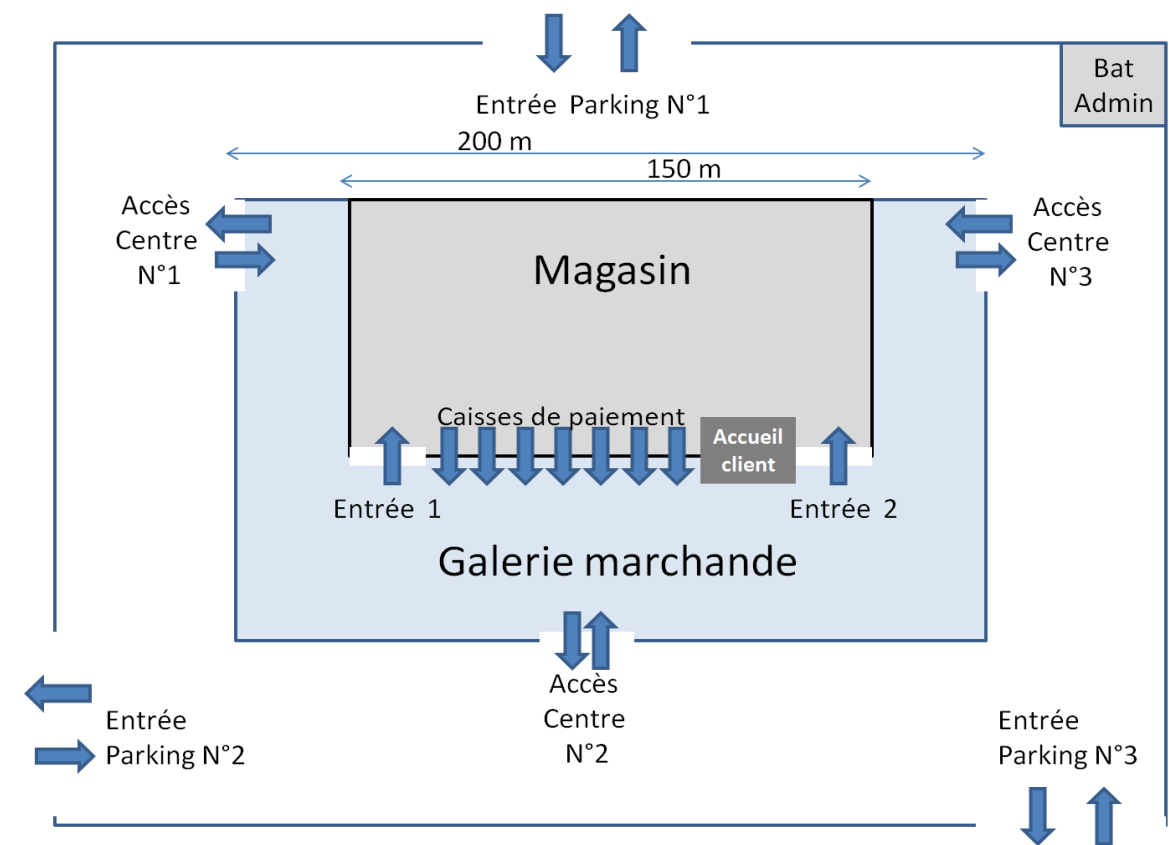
Entrée Parking N°1

Bat Admin

200 m

150 m

Accès Centre N°1

Accès Centre N°3

Magasin

Caisses de paiement

Accueil client

Entrée 1

Entrée 2

Galerie marchande

Accès Centre N°2

Entrée Parking N°2

Entrée Parking N°3